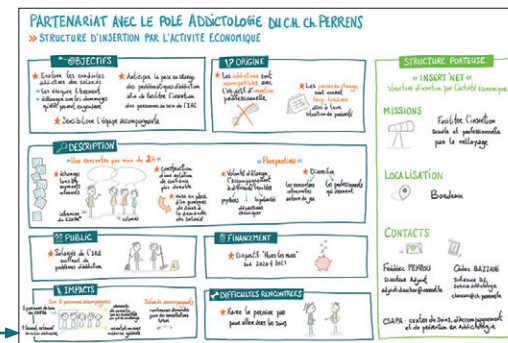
PARTENARIAT AVEC LE POLE ADDICTOLOGIE DU CH. Ch PERRENS

» STRUCTURE D'INSERTION PAR L'ACTIVITE ECONOMIQUE

OBJECTIFS

★ Evaluer les conduites addictives des salariés
→ Les risques d'isolement
→ dialoguer sur les dommages
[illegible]

★ Anticiper la prise en charge des problématiques addictives afin de faciliter l'insertion des personnes au sein de l'IAE

★ Sensibiliser l'équipe accompagnante

ORIGINE

Les addictions sont un frein à l'insertion professionnelle

★ Les services de champ sont souvent trop lointains alors que la situation de salarié

DESCRIPTION

"Une rencontre par mois de 2h"

★ échanges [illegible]

★ Construction d'une relation de confiance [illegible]

★ mise en place d'un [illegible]

"Perspectives"

★ Volonté d'élargir l'accompagnement individuel

★ Diversifier les rencontres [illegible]

PUBLIC

★ Salariés de l'IAE souffrant de problèmes d'addiction

FINANCEMENT

★ Dispositif "Hors les murs" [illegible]

IMPACTS

Sur 8 personnes accompagnées

Salariés accompagnés

DIFFICULTES RENCONTREES

★ Faire le passage pas pour aller vers les soins

STRUCTURE PORTEUSE

» INSERT NET «
Structure d'insertion par l'activité économique

MISSIONS

Faciliter l'insertion sociale et professionnelle par le nettoyage

LOCALISATION

Bordeaux

CONTACTS

Frédéric PEYROU
Directeur Adjoint
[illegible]

Céline BAZZANI
Infirmière DE
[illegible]

CSAPA : centre de soins, d'accompagnement et de prévention en addictologie